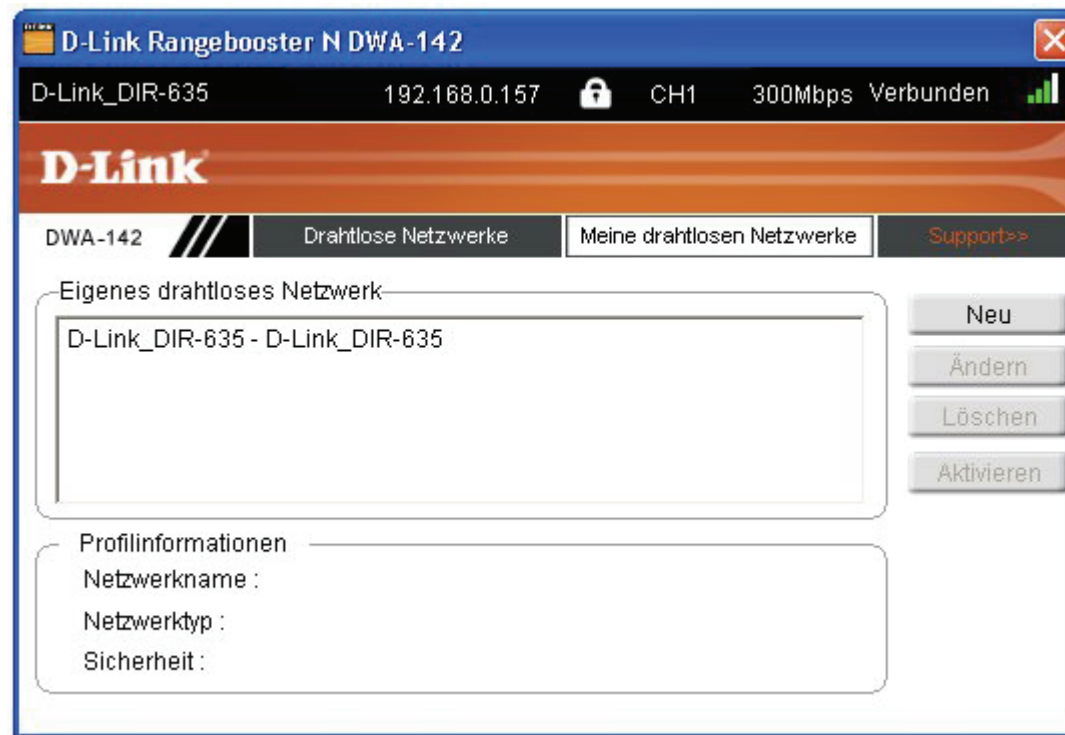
D-Link Rangebooster N DWA-142

D-Link_DIR-635 192.168.0.157 CH1 300Mbps Verbunden

D-Link

DWA-142 Drahtlose Netzwerke Meine drahtlosen Netzwerke Support>>

Eigenes drahtloses Netzwerk

D-Link_DIR-635 - D-Link_DIR-635

Neu

Ändern

Löschen

Aktivieren

Profilinformationen

Netzwerkname :

Netzwerktyp :

Sicherheit :